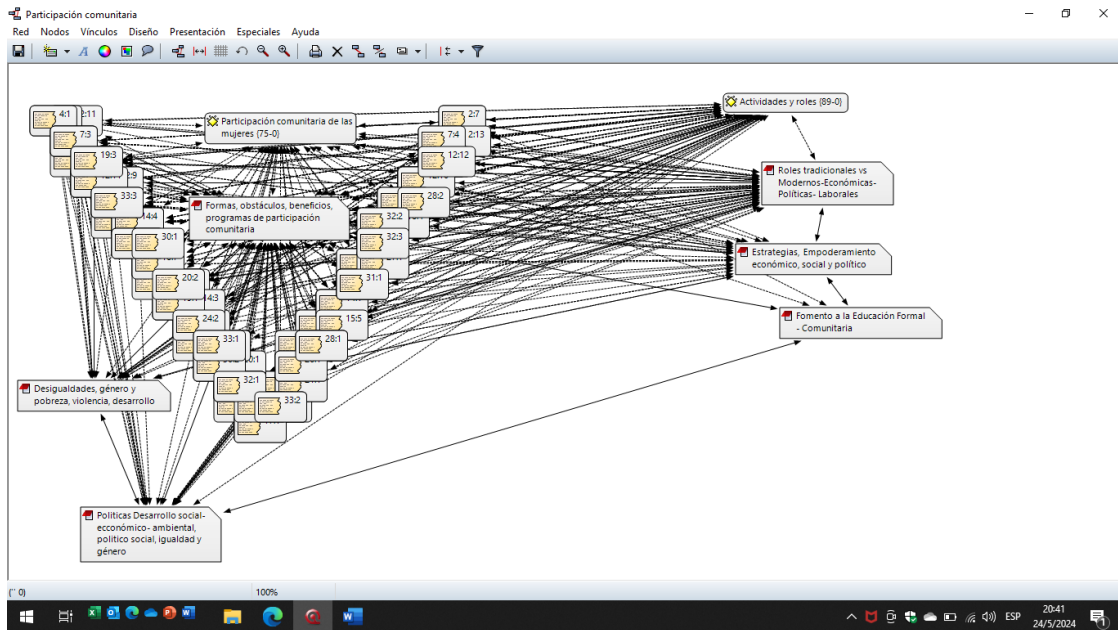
Participación comunitaria

Red Nodos Vínculos Diseño Presentación Especiales Ayuda

4:1
2:11
7:3
19:3
2:9
33:3
14:4
30:1
20:2
14:3
24:2
33:1
0:1
32:1
33:2

Participación comunitaria de las mujeres (75-0)

2:7
7:4
2:13
12:12
28:2
32:2
32:3
31:1
15:5
28:1

Formas, obstáculos, beneficios, programas de participación comunitaria

Actividades y roles (89-0)

Roles tradicionales vs Modernos-Económicas-Políticas- Laborales

Estrategias, Empoderamiento económico, social y político

Fomento a la Educación Formal - Comunitaria

Desigualdades, género y pobreza, violencia, desarrollo

Políticas Desarrollo social-ecconómico- ambiental, político social, igualdad y género

(" 0)
100%

ESP
20:41
24/5/2024